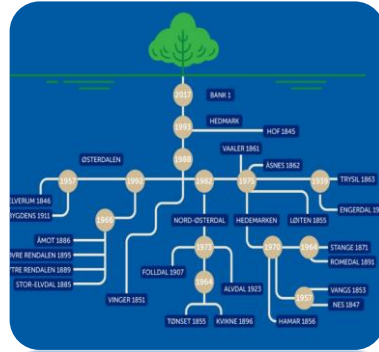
2017
BANK 1
1991
HEDMARK
HOF 1845
ØSTERDALEN
1988
VAALER 1861
ÅSNES 1862
1993
1990
1982
1975
1976
TRYSIL 1863
ELVERUM 1846
BYGDENS 1911
ENGERDAL 19
LØTEN 1855
1966
NORD-ØSTERDAL
HEDEMARKEN
ÅMOT 1886
ØVRE RENDALEN 1895
1972
1970
1964
STANGE 1871
YTRE RENDALEN 1889
FOLLDAL 1907
ALVDAL 1923
ROMEDAL 1891
STOR-ELVDAL 1885
VINGER 1851
1964
1957
VANGS 1853
NES 1847
TØNSET 1855
KVIKNE 1896
HAMAR 1856